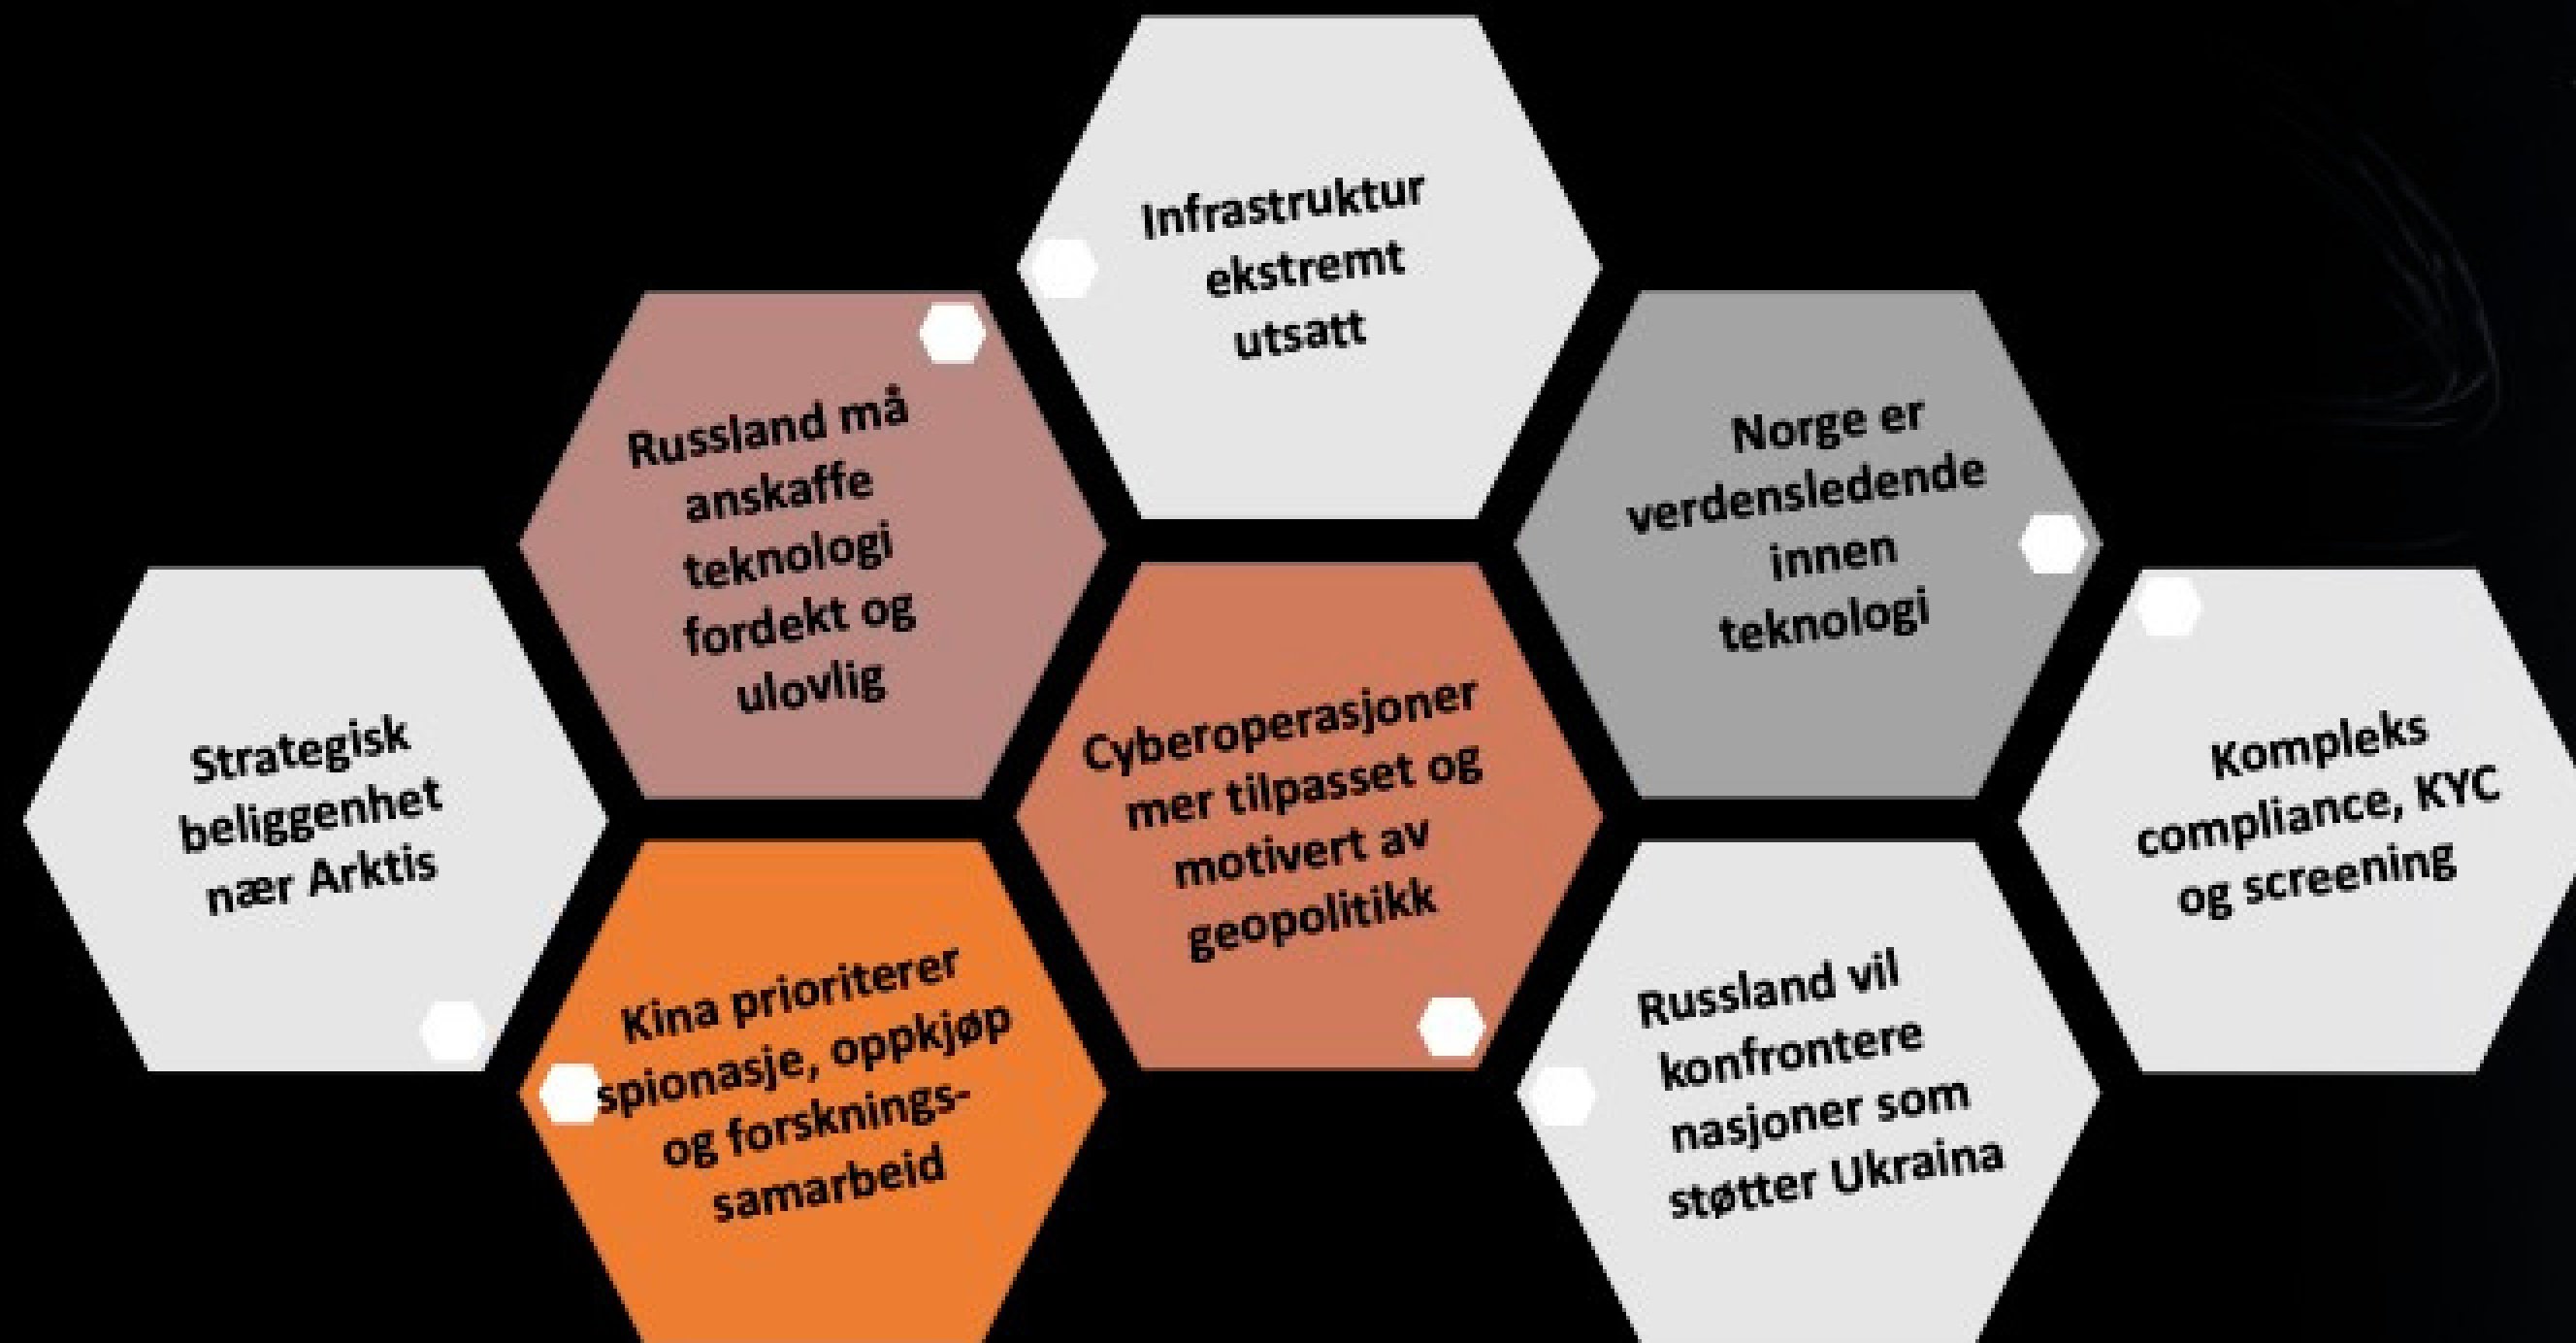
Infrastruktur ekstremt utsatt

Russland må anskaffe teknologi fordekt og ulovlig

Norge er verdensledende innen teknologi

Strategisk beliggenhet nær Arktis

Cyberoperasjoner mer tilpasset og motivert av geopolitikk

Kompleks compliance, KYC og screening

Kina prioriterer spionasje, oppkjøp og forskningssamarbeid

Russland vil konfrontere nasjoner som støtter Ukraina